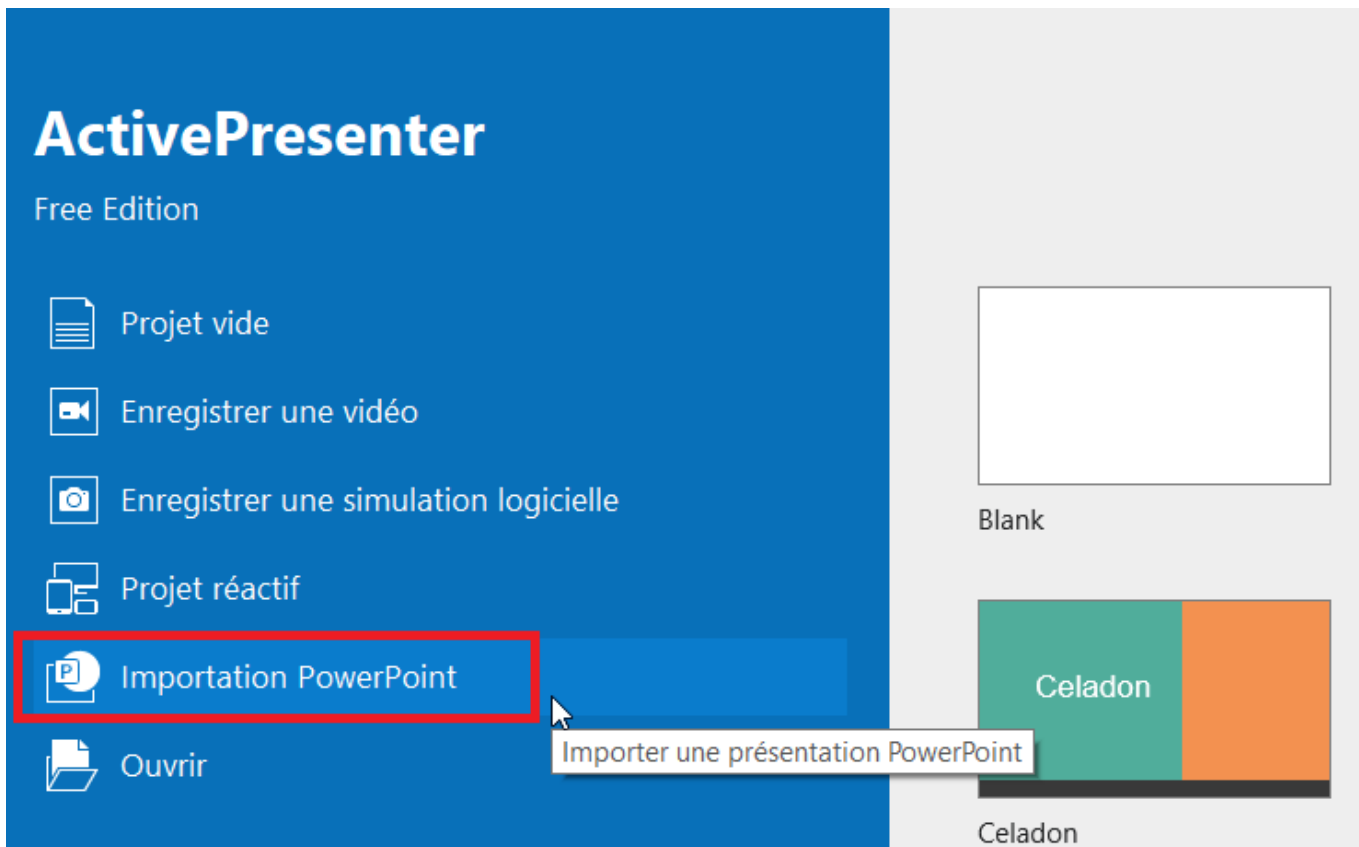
ActivePresenter

Free Edition

Projet vide

Enregistrer une vidéo

Enregistrer une simulation logicielle

Projet réactif

Importation PowerPoint

Ouvrir

Importer une présentation PowerPoint

Blank

Celadon

Celadon